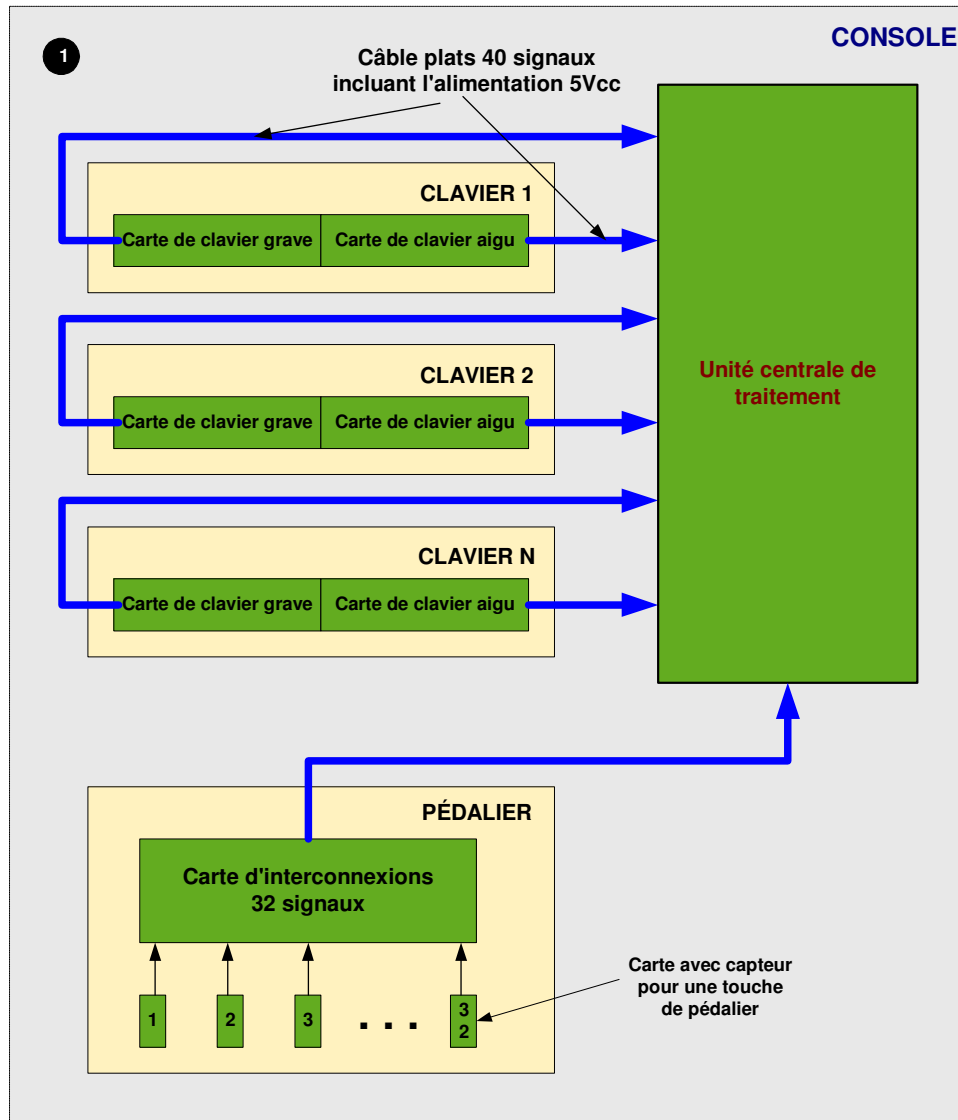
1

CONSOLE

Câble plats 40 signaux incluant l'alimentation 5Vcc

CLAVIER 1

Carte de clavier grave

Carte de clavier aigu

CLAVIER 2

Carte de clavier grave

Carte de clavier aigu

CLAVIER N

Carte de clavier grave

Carte de clavier aigu

Unité centrale de traitement

PÉDALIER

Carte d'interconnexions 32 signaux

1

2

3

. . .

32

Carte avec capteur pour une touche de pédalier